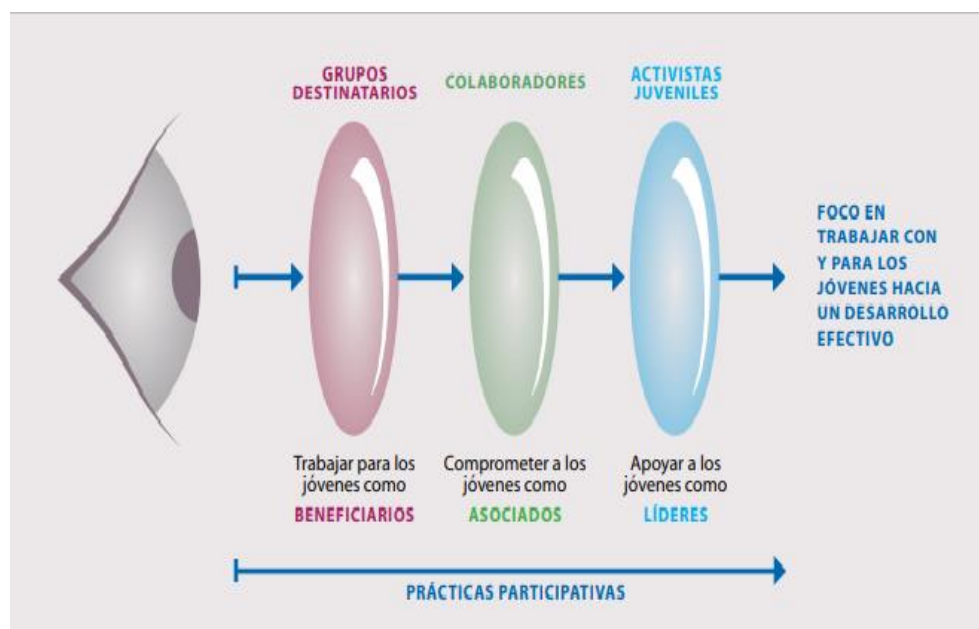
GRUPOS DESTINATARIOS

COLABORADORES

ACTIVISTAS JUVENILES

FOCO EN TRABAJAR CON Y PARA LOS JÓVENES HACIA UN DESARROLLO EFECTIVO

Trabajar para los jóvenes como
BENEFICIARIOS

Comprometer a los jóvenes como
ASOCIADOS

Apoyar a los jóvenes como
LÍDERES

PRÁCTICAS PARTICIPATIVAS